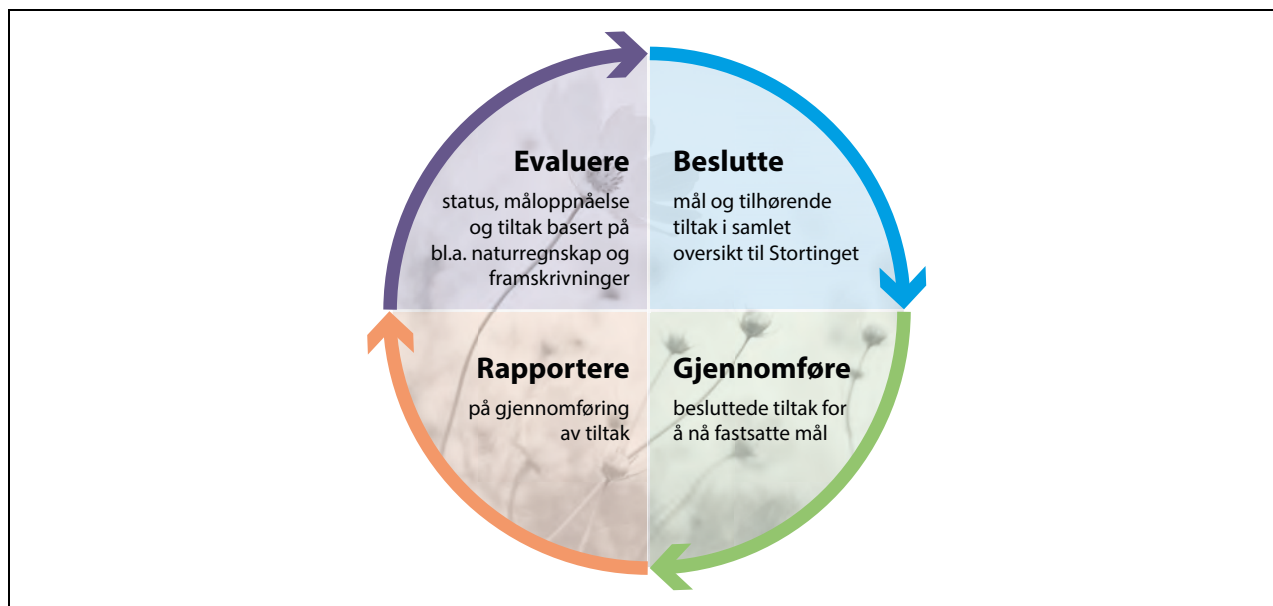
Evaluere

status, måloppnåelse og tiltak basert på bl.a. naturregnskap og framskrivninger

Beslutte

mål og tilhørende tiltak i samlet oversikt til Stortinget

Rapportere

på gjennomføring av tiltak

Gjennomføre

besluttede tiltak for å nå fastsatte mål